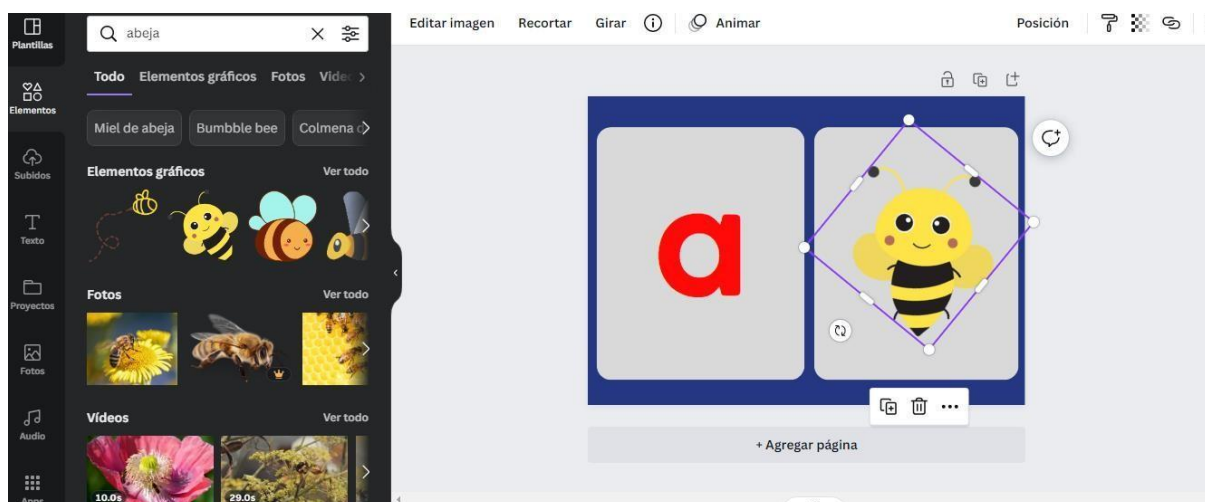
Plantillas

Elementos

Subidos

Texto

Proyectos

Fotos

Audio

Apps

abeja

Todo Elementos gráficos Fotos Vídeos

Miel de abeja Bumbble bee Colmena d

Elementos gráficos Ver todo

Fotos Ver todo

Vídeos Ver todo

10.0s

29.0s

Editar imagen Recortar Girar Animar

Posición

a

+ Agregar página